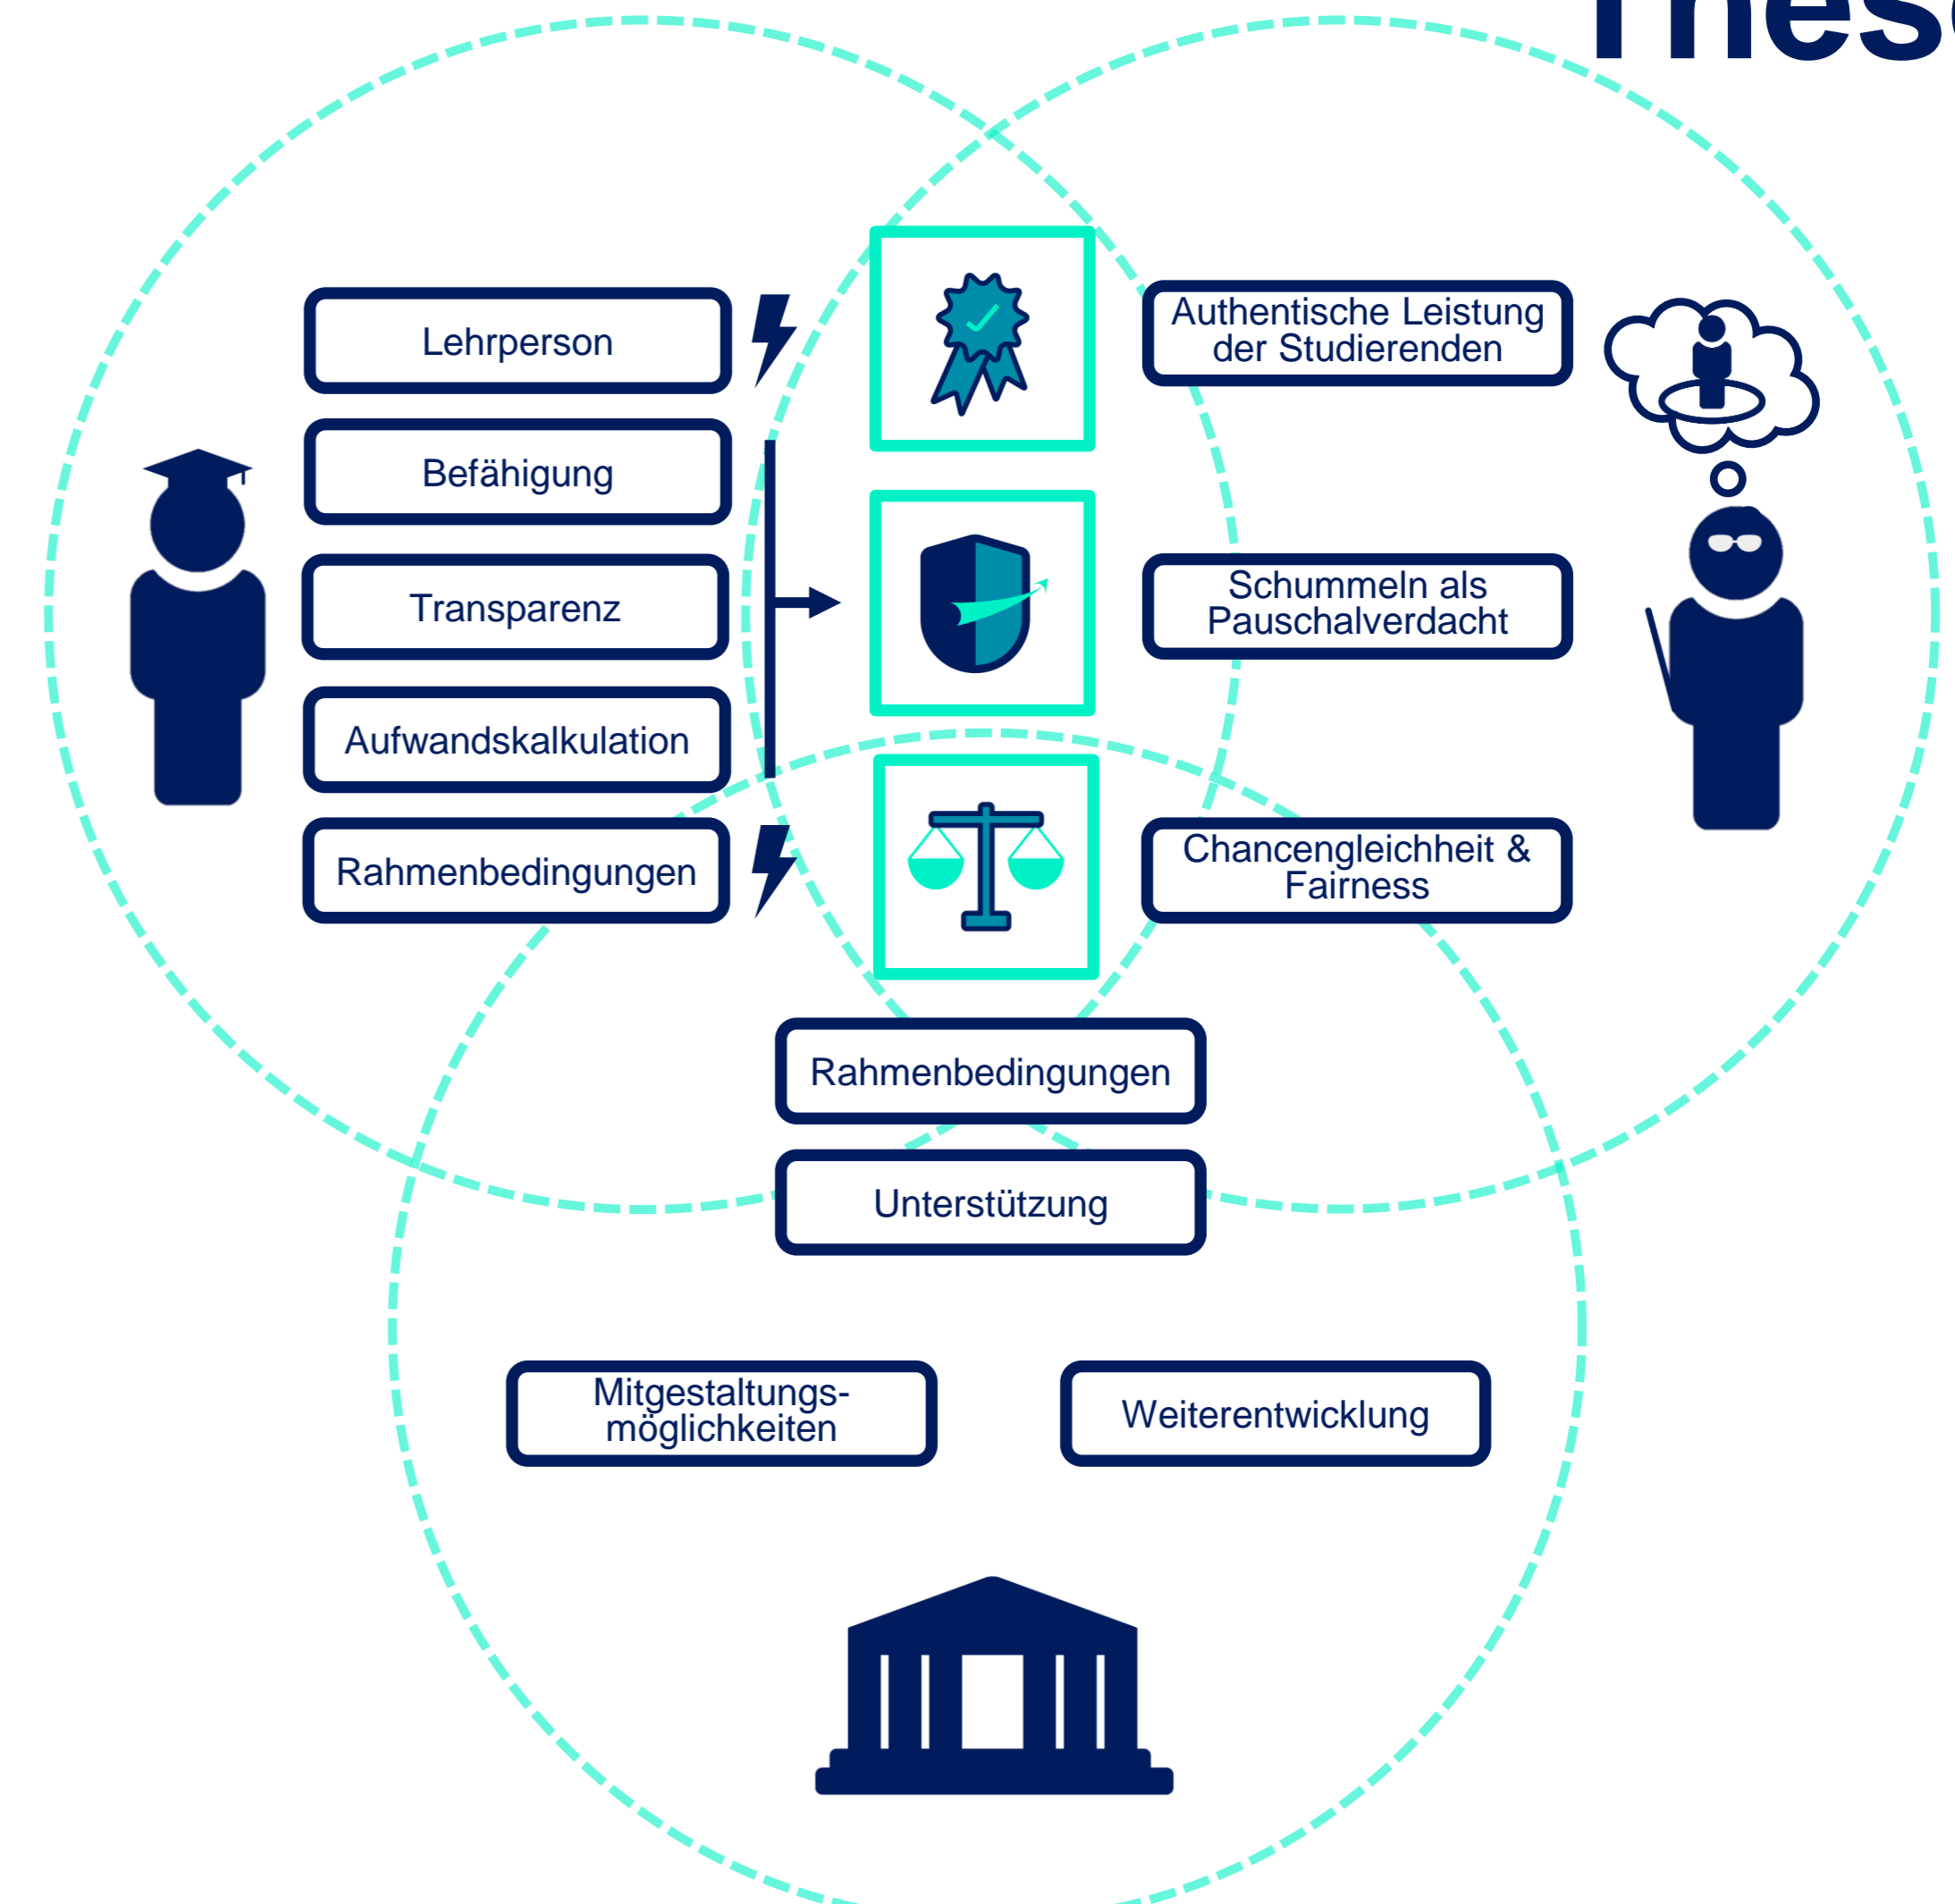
Thes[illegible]

Lehrperson

Befähigung

Transparenz

Aufwandskalkulation

Rahmenbedingungen

Authentische Leistung der Studierenden

Schummeln als Pauschalverdacht

Chancengleichheit & Fairness

Rahmenbedingungen

Unterstützung

Mitgestaltungsmöglichkeiten

Weiterentwicklung